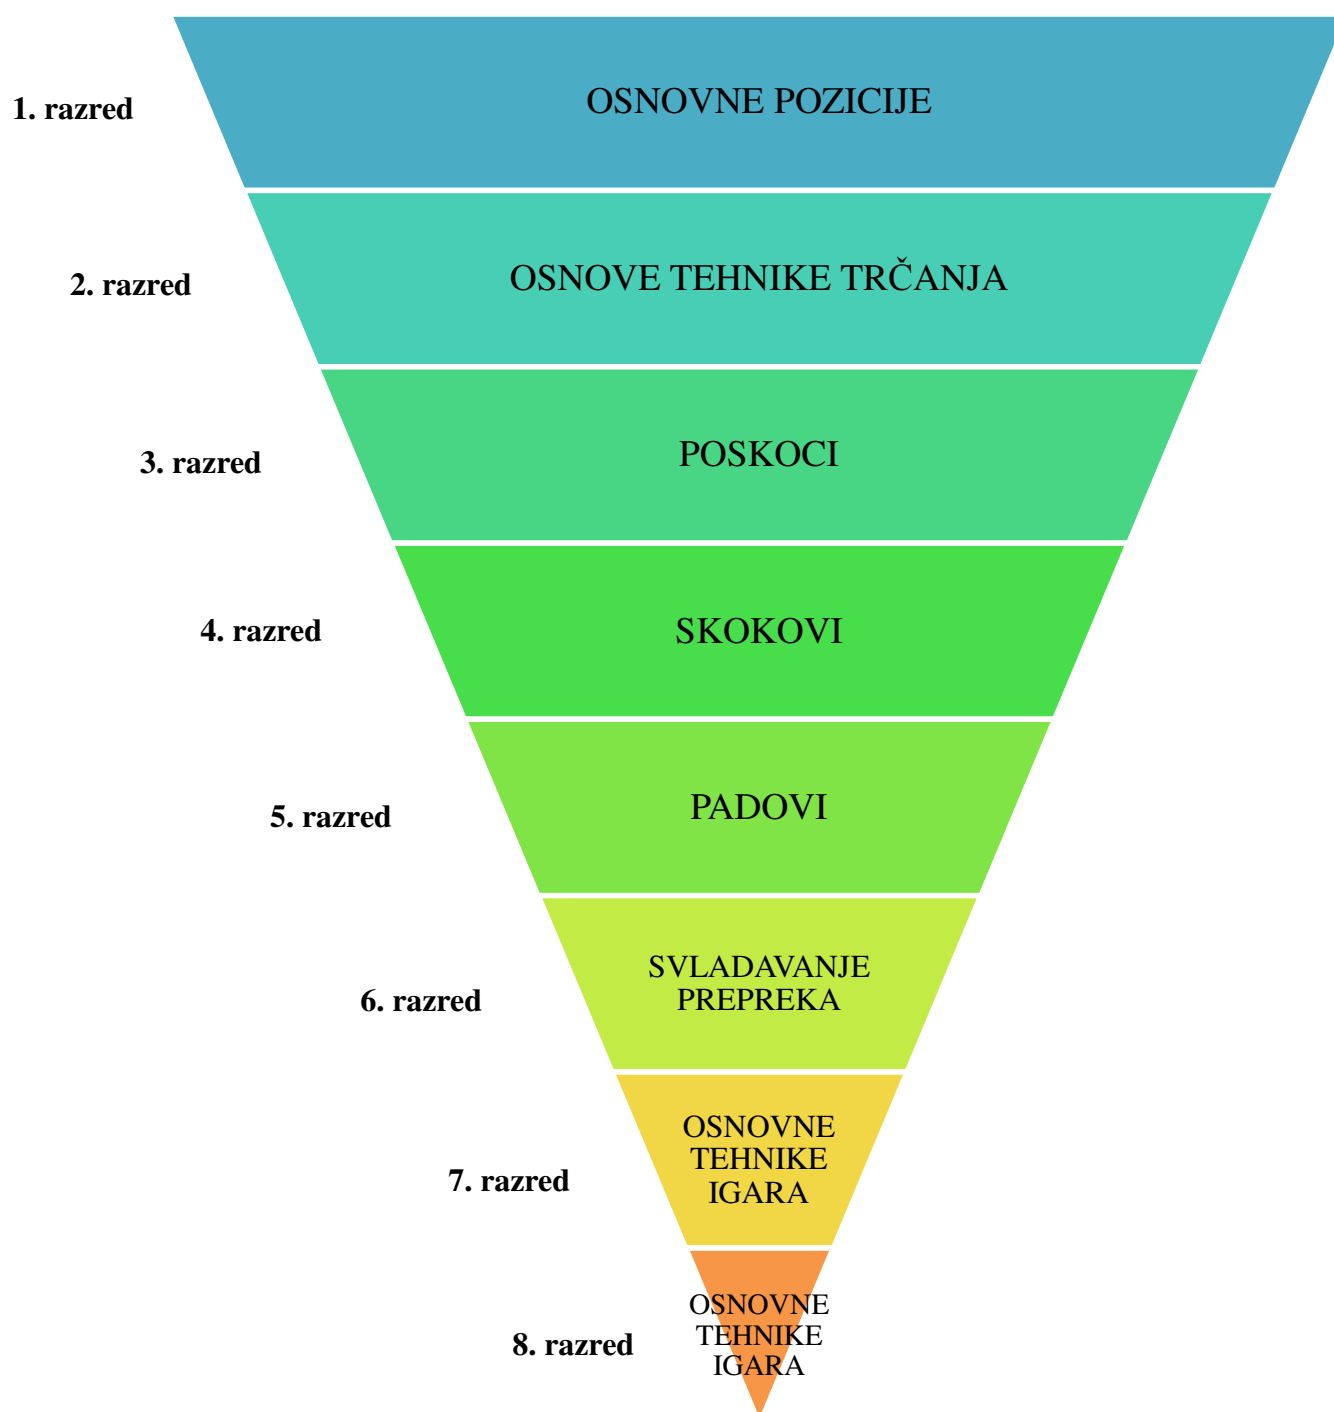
1. razred
OSNOVNE POZICIJE

2. razred
OSNOVE TEHNIKE TRČANJA

3. razred
POSKOCI

4. razred
SKOKOVI

5. razred
PADOVI

6. razred
SVLADAVANJE PREPREKA

7. razred
OSNOVNE TEHNIKE IGARA

8. razred
OSNOVNE TEHNIKE IGARA